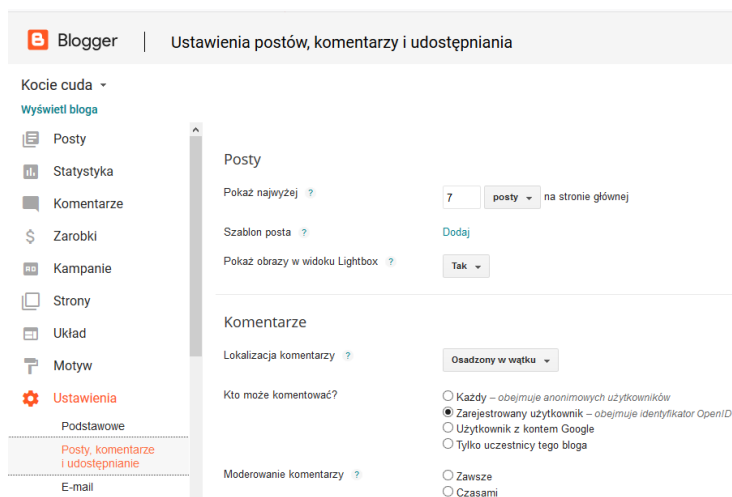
Blogger | Ustawienia postów, komentarzy i udostępniania

Kocie cuda
Wyświetl bloga

Posty
Statystyka
Komentarze
Zarobki
Kampanie
Strony
Układ
Motyw
Ustawienia
Podstawowe
Posty, komentarze i udostępnianie
E-mail

Posty

Pokaż najwyżej ? 7 posty na stronie głównej

Szablon posta ? Dodaj

Pokaż obrazy w widoku Lightbox ? Tak

Komentarze

Lokalizacja komentarzy ? Osadzony w wątku

Kto może komentować? ?
Każdy – obejmuje anonimowych użytkowników
Zarejestrowany użytkownik – obejmuje identyfikator OpenID
Użytkownik z kontem Google
Tylko uczestnicy tego bloga

Moderowanie komentarzy ?
Zawsze
Czasami